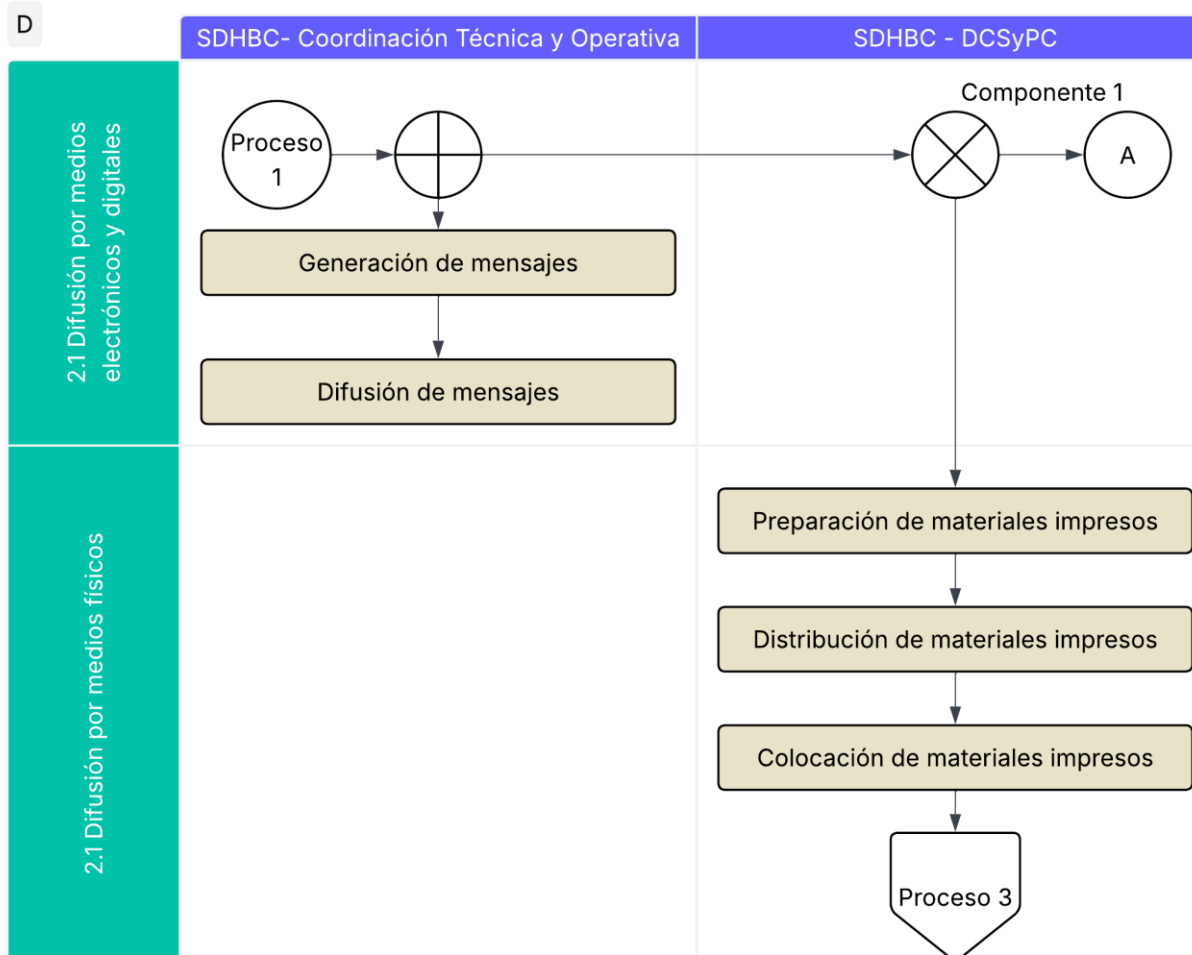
D

SDHBC- Coordinación Técnica y Operativa

SDHBC - DCSyPC

2.1 Difusión por medios electrónicos y digitales

Proceso 1

Componente 1

A

Generación de mensajes

Difusión de mensajes

2.1 Difusión por medios físicos

Preparación de materiales impresos

Distribución de materiales impresos

Colocación de materiales impresos

Proceso 3